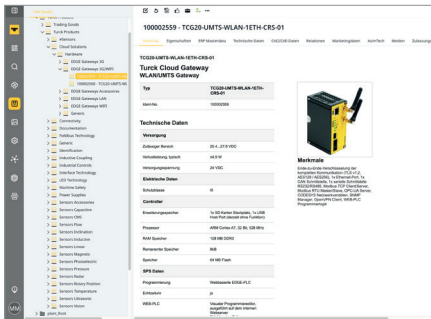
Trading Goods
Turck Products
Allensors
Cloud Solutions
Hardware
EDGE Gateways 3G
EDGE Gateways 3G/WIFI
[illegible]
100002559 - TCG20-UMTS-WL
EDGE Gateways Accessories
EDGE Gateways LAN
EDGE Gateways LTE
Generic
Connectivity
Documentation
Fieldbus Technology
Generic
Identification
Inductive Coupling
Industrial Controls
Interface Technology
LED Technology
Machine Safety
Power Supplies
Sensors Accessories
Sensors Capacitive
Sensors CMS
Sensors Flow
Sensors Inclination
Sensors Inductive
Sensors Linear
Sensors Magnetic
Sensors Photoelectric
Sensors Pressure
Sensors Radar
Sensors Rotary Position
Sensors Temperature
Sensors Ultrasonic
Sensors Vision
plant_floor

100002559 - TCG20-UMTS-WLAN-1ETH-CRS-01

Overview Eigenschaften ERP Masterdata Technische Daten Cl43/2/4 Daten Relations Marketingdaten AchTech Medien Sicherung

TCG20-UMTS-WLAN-1ETH-CRS-01

Turck Cloud Gateway WLAN/UMTS Gateway

| Typ | TCG20-UMTS-WLAN-1ETH-CRS-01 |
|---|---|
| Ident-No. | 100002559 |

Technische Daten

| Versorgung | |
|---|---|
| Zulässiger Bereich | 20.4....27.6 VDC |
| Verlustleistung, typisch | ≤4.8 W |
| Versorgungsspannung | 24 VDC |
| Elektrische Daten | |
| Schutzklasse | III |
| Controller | |
| Erweiterungsspeicher | 1x SD-Karten Steckplatz, 1x USB Host Port (derzeit ohne Funktion) |
| Prozessor | ARM Cortex A7, 32 Bit, 528 MHz |
| RAM Speicher | 128 MB DDR2 |
| Remanenter Speicher | 8kB |
| Speicher | 64 MB Flash |
| SPS Daten | |
| Programmierung | Webbasierte EDGE-PLC |
| Echtzeituhr | ja |
| WEB-PLC | Visuelle Programmierobertläche, ausgeführt auf dem internen Webserver |

Merkmale

Ende-zu-Ende-Verschlüsselung der kompletten Kommunikation (TLS v1.2, AES128 / AES256), 1x Ethernet-Port, 1x CAN (NMEA2000), 1x serielle Schnittstelle RS232/RS485, Modbus-TCP Client/Server, Modbus-RTU Master/Slave, OPC-UA Server, CODESYS Netzvariablen, SNMP Manager, OpenVPN Client, WEB-PLC Programmierbar